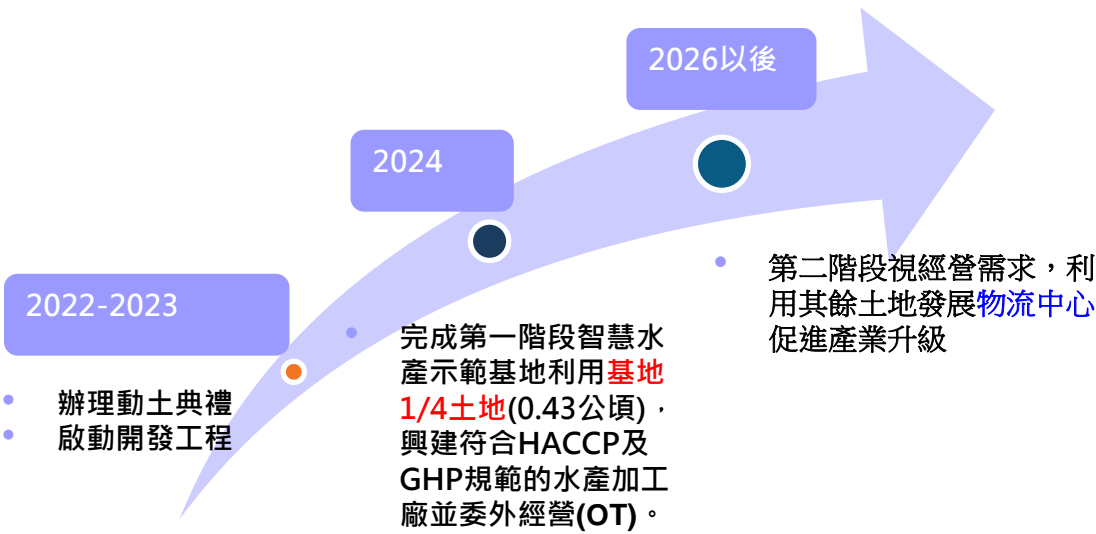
2026以後

2024

2022-2023

• 辦理動土典禮
• 啟動開發工程

• 完成第一階段智慧水產示範基地利用基地1/4土地(0.43公頃)，興建符合HACCP及GHP規範的水產加工廠並委外經營(OT)。

• 第二階段視經營需求，利用其餘土地發展物流中心促進產業升級